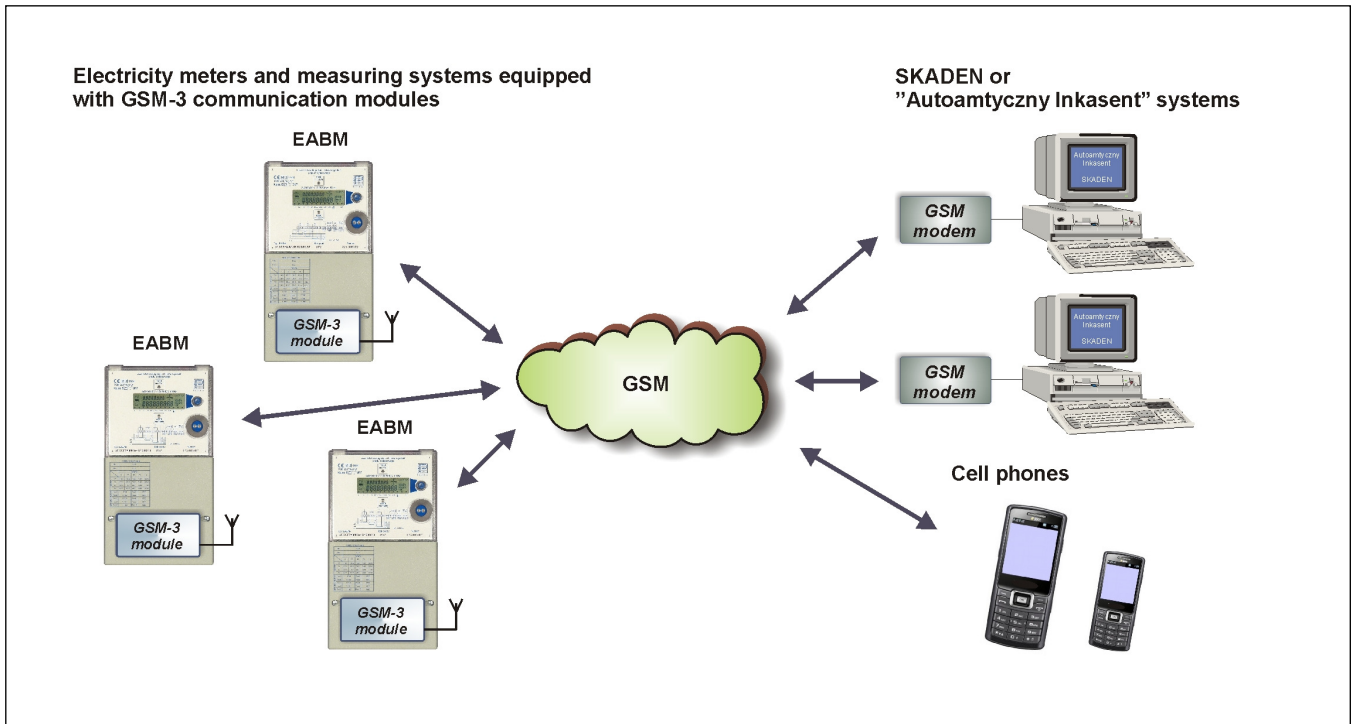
Electricity meters and measuring systems equipped with GSM-3 communication modules

SKADEN or ”Autoamtyczny Inkasent” systems

EABM

GSM-3 module

EABM

GSM-3 module

EABM

GSM-3 module

GSM

GSM modem

Autoamtyczny Inkasent

SKADEN

GSM modem

Autoamtyczny Inkasent

SKADEN

Cell phones